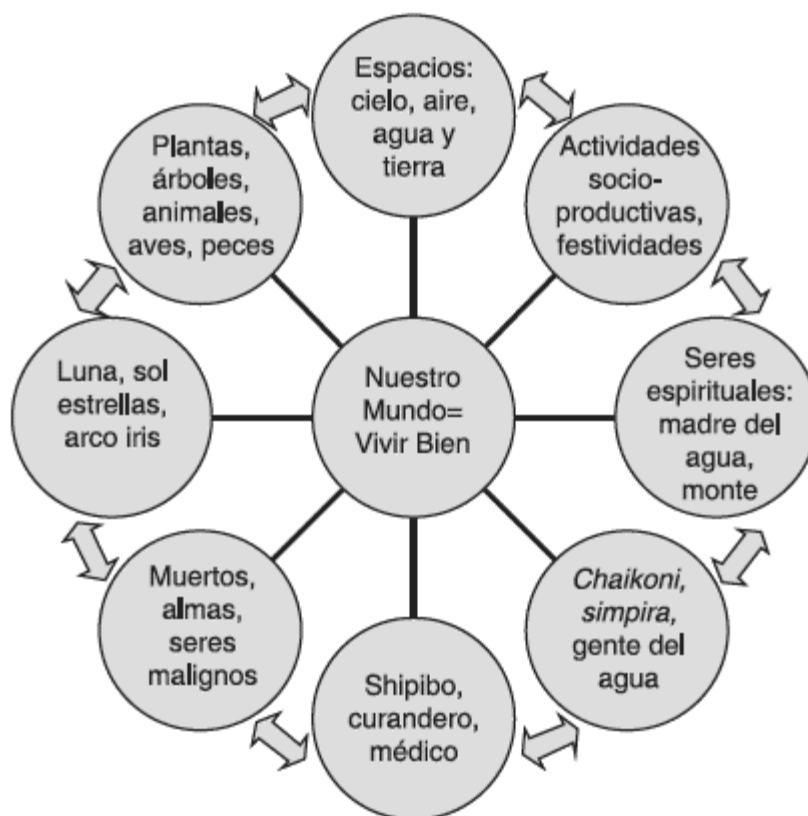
Espacios: cielo, aire, agua y tierra

Actividades socio-productivas, festividades

Seres espirituales: madre del agua, monte

Chaikoni, simpira, gente del agua

Shipibo, curandero, médico

Muertos, almas, seres malignos

Luna, sol estrellas, arco iris

Plantas, árboles, animales, aves, peces

Nuestro Mundo= Vivir Bien